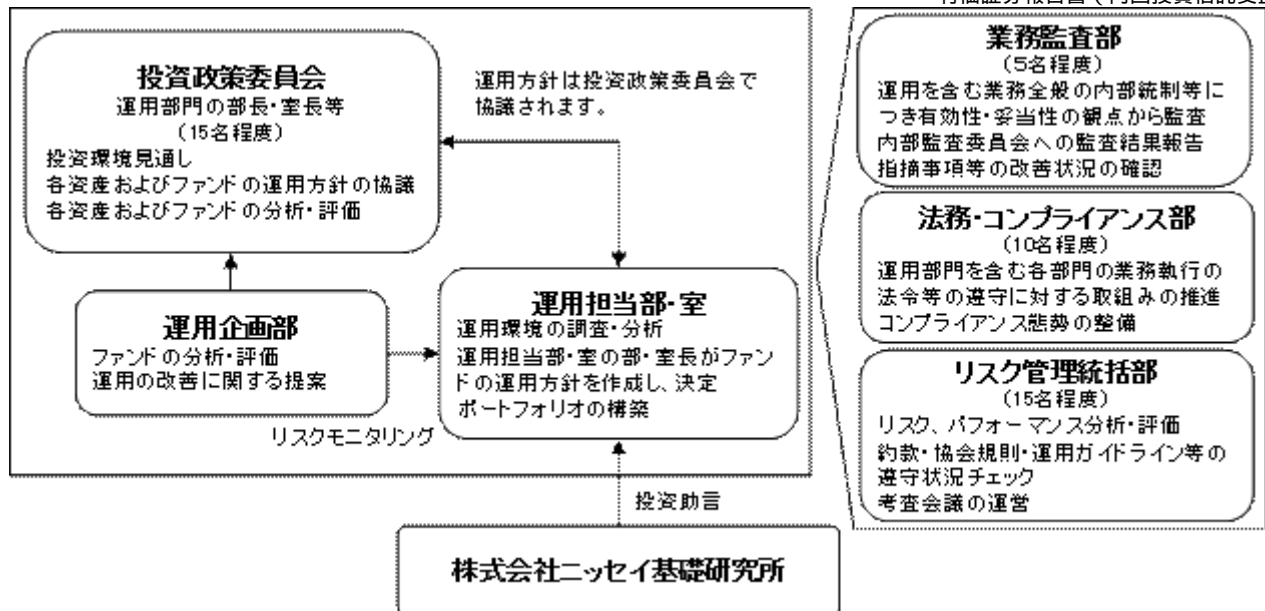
有価証券報告書（内国投資信託受

投資政策委員会
運用部門の部長・室長等
（15名程度）
投資環境見通し
各資産およびファンドの運用方針の協議
各資産およびファンドの分析・評価

運用方針は投資政策委員会で協議されます。

運用企画部
ファンドの分析・評価
運用の改善に関する提案

運用担当部・室
運用環境の調査・分析
運用担当部・室の部・室長がファンドの運用方針を作成し、決定
ポートフォリオの構築

リスクモニタリング

投資助言

株式会社ニッセイ基礎研究所

業務監査部
（5名程度）
運用を含む業務全般の内部統制等につき有効性・妥当性の観点から監査
内部監査委員会への監査結果報告
指摘事項等の改善状況の確認

法務・コンプライアンス部
（10名程度）
運用部門を含む各部門の業務執行の法令等の遵守に対する取組みの推進
コンプライアンス態勢の整備

リスク管理統括部
（15名程度）
リスク、パフォーマンス分析・評価
約款・協会規則・運用ガイドライン等の遵守状況チェック
考査会議の運営